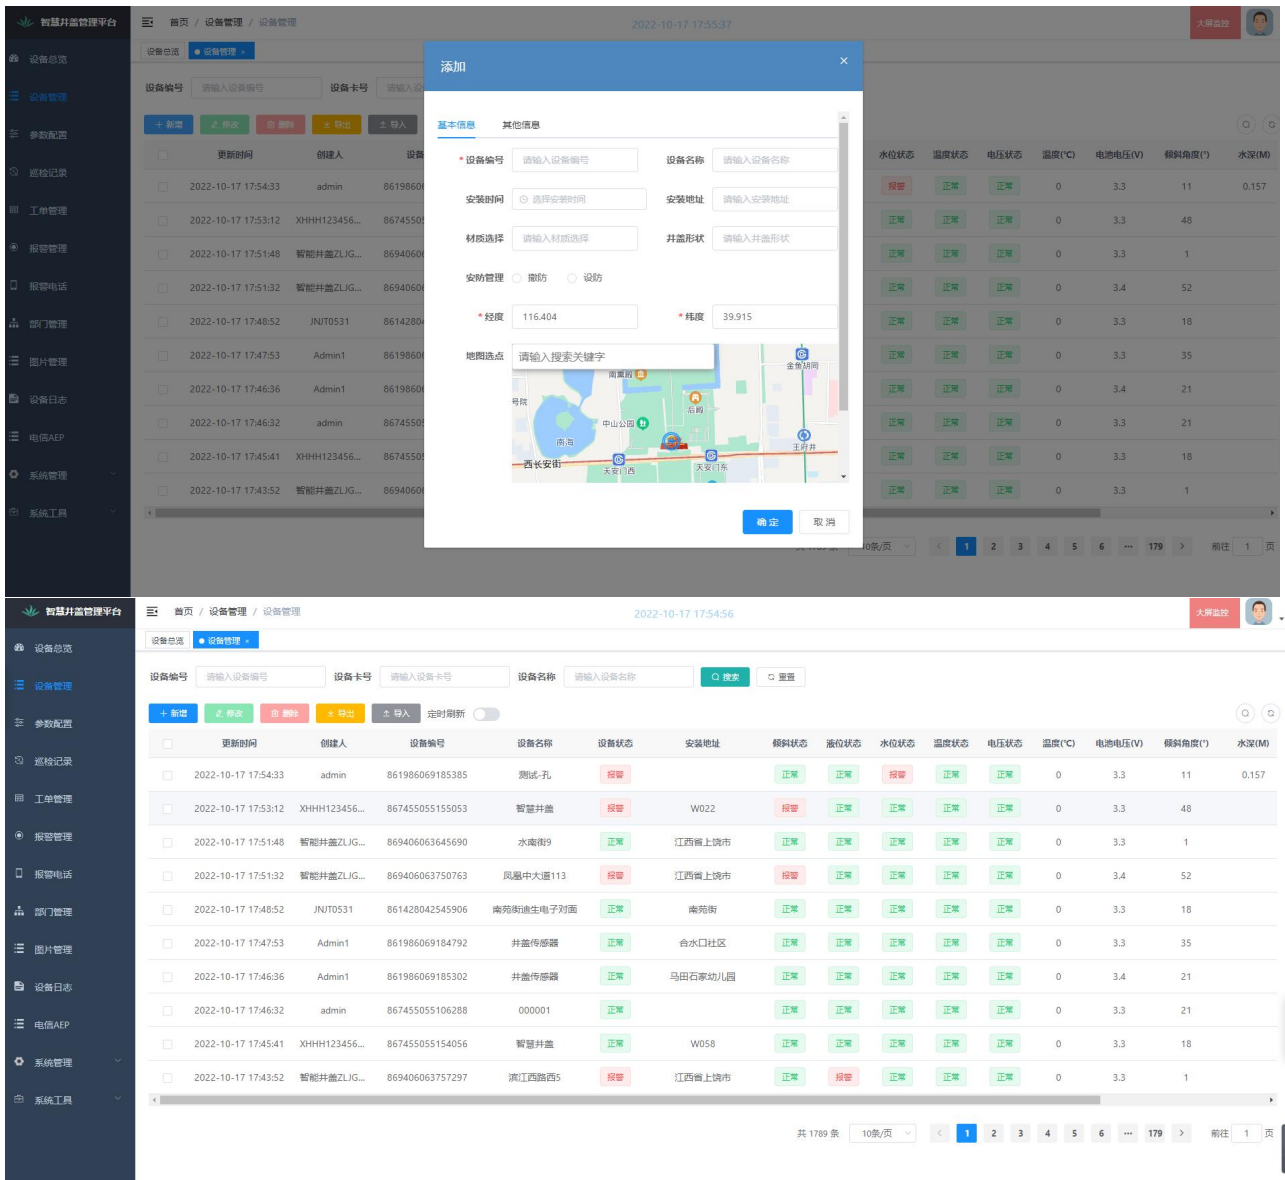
智慧井盖管理平台

首页 / 设备管理 / 设备管理

2022-10-17 17:55:37

大屏监控

设备总览
设备管理
参数配置
巡检记录
工单管理
报警管理
报警电话
部门管理
图片管理
设备日志
电信AEP
系统管理
系统工具

设备总览 ● 设备管理 ×

设备编号 请输入设备编号 设备卡号 请输入设

+ 新增 修改 删除 导出 导入

| 更新时间 | 创建人 | 设备 |
|---|---|---|
| 2022-10-17 17:54:33 | admin | 86198606 |
| 2022-10-17 17:53:12 | XHHH123456... | 86745505 |
| 2022-10-17 17:51:48 | 智能井盖ZLJG... | 86940606 |
| 2022-10-17 17:51:32 | 智能井盖ZLJG... | 86940606 |
| 2022-10-17 17:48:52 | JNJT0531 | 86142804 |
| 2022-10-17 17:47:53 | Admin1 | 86198606 |
| 2022-10-17 17:46:36 | Admin1 | 86198606 |
| 2022-10-17 17:46:32 | admin | 86745505 |
| 2022-10-17 17:45:41 | XHHH123456... | 86745505 |
| 2022-10-17 17:43:52 | 智能井盖ZLJG... | 86940606 |

添加

基本信息 其他信息

* 设备编号 请输入设备编号 设备名称 请输入设备名称
安装时间 选择安装时间 安装地址 请输入安装地址
材质选择 请输入材质选择 井盖形状 请输入井盖形状
安防管理 撤防 设防
* 经度 116.404 * 纬度 39.915
地图选点 请输入搜索关键字

南薰殿 金鱼胡同 号院 后殿 中山公园 南海 王府井 西长安街 天安门西 天安门东

确 定 取 消

| 水位状态 | 温度状态 | 电压状态 | 温度(°C) | 电池电压(V) | 倾斜角度(°) | 水深(M) |
|---|---|---|---|---|---|---|
| 报警 | 正常 | 正常 | 0 | 3.3 | 11 | 0.157 |
| 正常 | 正常 | 正常 | 0 | 3.3 | 48 | |
| 正常 | 正常 | 正常 | 0 | 3.3 | 1 | |
| 正常 | 正常 | 正常 | 0 | 3.4 | 52 | |
| 正常 | 正常 | 正常 | 0 | 3.3 | 18 | |
| 正常 | 正常 | 正常 | 0 | 3.3 | 35 | |
| 正常 | 正常 | 正常 | 0 | 3.4 | 21 | |
| 正常 | 正常 | 正常 | 0 | 3.3 | 21 | |
| 正常 | 正常 | 正常 | 0 | 3.3 | 18 | |
| 正常 | 正常 | 正常 | 0 | 3.3 | 1 | |

10条/页 < 1 2 3 4 5 6 ··· 179 > 前往 1 页

智慧井盖管理平台

首页 / 设备管理 / 设备管理

2022-10-17 17:54:56

大屏监控

设备总览
设备管理
参数配置
巡检记录
工单管理
报警管理
报警电话
部门管理
图片管理
设备日志
电信AEP
系统管理
系统工具

设备总览 ● 设备管理 ×

设备编号 请输入设备编号 设备卡号 请输入设备卡号 设备名称 请输入设备名称 搜索 重置

+ 新增 修改 删除 导出 导入 定时刷新

| 更新时间 | 创建人 | 设备编号 | 设备名称 | 设备状态 | 安装地址 | 倾斜状态 | 液位状态 | 水位状态 | 温度状态 | 电压状态 | 温度(°C) | 电池电压(V) | 倾斜角度(°) | 水深(M) |
|---|---|---|---|---|---|---|---|---|---|---|---|---|---|---|
| 2022-10-17 17:54:33 | admin | 861986069185385 | 测试-孔 | 报警 | | 正常 | 正常 | 报警 | 正常 | 正常 | 0 | 3.3 | 11 | 0.157 |
| 2022-10-17 17:53:12 | XHHH123456... | 867455055155053 | 智慧井盖 | 报警 | W022 | 报警 | 正常 | 正常 | 正常 | 正常 | 0 | 3.3 | 48 | |
| 2022-10-17 17:51:48 | 智能井盖ZLJG... | 869406063645690 | 水南街9 | 正常 | 江西省上饶市 | 正常 | 正常 | 正常 | 正常 | 正常 | 0 | 3.3 | 1 | |
| 2022-10-17 17:51:32 | 智能井盖ZLJG... | 869406063750763 | 凤凰中大道113 | 报警 | 江西省上饶市 | 报警 | 正常 | 正常 | 正常 | 正常 | 0 | 3.4 | 52 | |
| 2022-10-17 17:48:52 | JNJT0531 | 861428042545906 | 南苑街道生电子对面 | 正常 | 南苑街 | 正常 | 正常 | 正常 | 正常 | 正常 | 0 | 3.3 | 18 | |
| 2022-10-17 17:47:53 | Admin1 | 861986069184792 | 井盖传感器 | 正常 | 合水口社区 | 正常 | 正常 | 正常 | 正常 | 正常 | 0 | 3.3 | 35 | |
| 2022-10-17 17:46:36 | Admin1 | 861986069185302 | 井盖传感器 | 正常 | 马田石家幼儿园 | 正常 | 正常 | 正常 | 正常 | 正常 | 0 | 3.4 | 21 | |
| 2022-10-17 17:46:32 | admin | 867455055106288 | 000001 | 正常 | | 正常 | 正常 | 正常 | 正常 | 正常 | 0 | 3.3 | 21 | |
| 2022-10-17 17:45:41 | XHHH123456... | 867455055154056 | 智慧井盖 | 正常 | W058 | 正常 | 正常 | 正常 | 正常 | 正常 | 0 | 3.3 | 18 | |
| 2022-10-17 17:43:52 | 智能井盖ZLJG... | 869406063757297 | 滨江西路西5 | 报警 | 江西省上饶市 | 正常 | 报警 | 正常 | 正常 | 正常 | 0 | 3.3 | 1 | |

共 1789 条 10条/页 < 1 2 3 4 5 6 ··· 179 > 前往 1 页